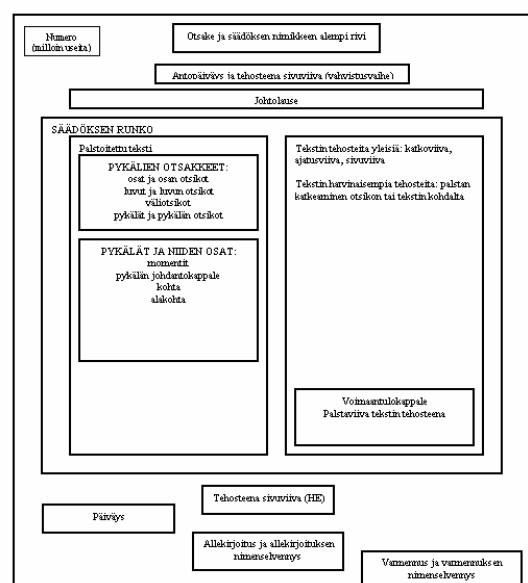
Numero
(milloin useita)

Otsake ja säädöksen nimikkeen alempi rivi

Antopäiväys ja tehosteena sivuviiva (vahvistusvaihe)

Johtolause

SÄÄDÖKSEN RUNKO

Palstoitettu teksti

PYKÄLIEN OTSAKKEET:
osat ja osan otsikot
luvut ja luvun otsikot
väliotsikot
pykälät ja pykälän otsikot

PYKÄLÄT JA NIIDEN OSAT:
momentit
pykälän johdantokappale
kohta
alakohta

Tekstin tehosteita yleisiä: katkoviiva, ajatusviiva, sivuviiva

Tekstin harvinaisempia tehosteita: palstan katkeaminen otsikon tai tekstin kohdalta

Voimaantulokappale
Palstaviiva tekstin tehosteena

Tehosteena sivuviiva (HE)

Päiväys

Allekirjoitus ja allekirjoituksen nimenselvennys

Varmennus ja varmennuksen nimenselvennys